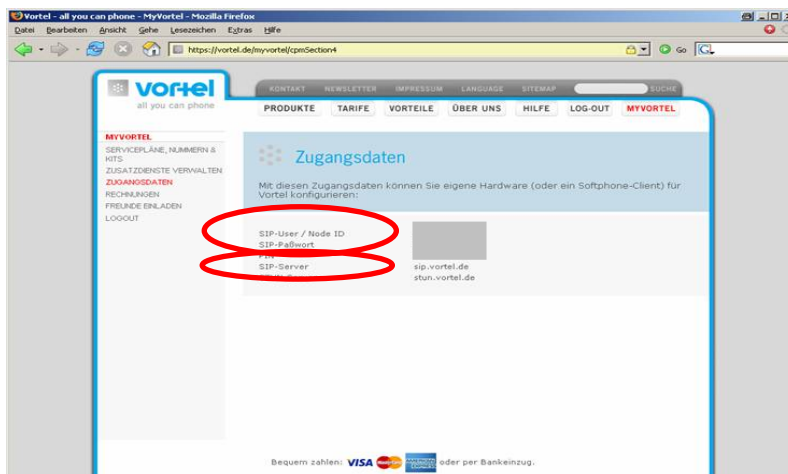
Vortel - all you can phone - MyVortel - Mozilla Firefox

Datei Bearbeiten Ansicht Gehe Lesezeichen Extras Hilfe

https://vortel.de/myvortel/cpmSection4

Go

vortel
all you can phone

KONTAKT NEWSLETTER IMPRESSUM LANGUAGE SITEMAP SUCHE

PRODUKTE TARIFE VORTEILE ÜBER UNS HILFE LOG-OUT MYVORTEL

MYVORTEL
SERVICEPLÄNE, NUMMERN & KITS
ZUSATZDIENSTE VERWALTEN
ZUGANGSDATEN
RECHNUNGEN
FREUNDE EINLADEN
LOGOUT

Zugangsdaten

Mit diesen Zugangsdaten können Sie eigene Hardware (oder ein Softphone-Client) für Vortel konfigurieren:

SIP-User / Node ID
SIP-Paßwort
PIN
SIP-Server
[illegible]

sip.vortel.de
stun.vortel.de

Bequem zahlen: VISA MasterCard AMERICAN EXPRESS oder per Bankeinzug.